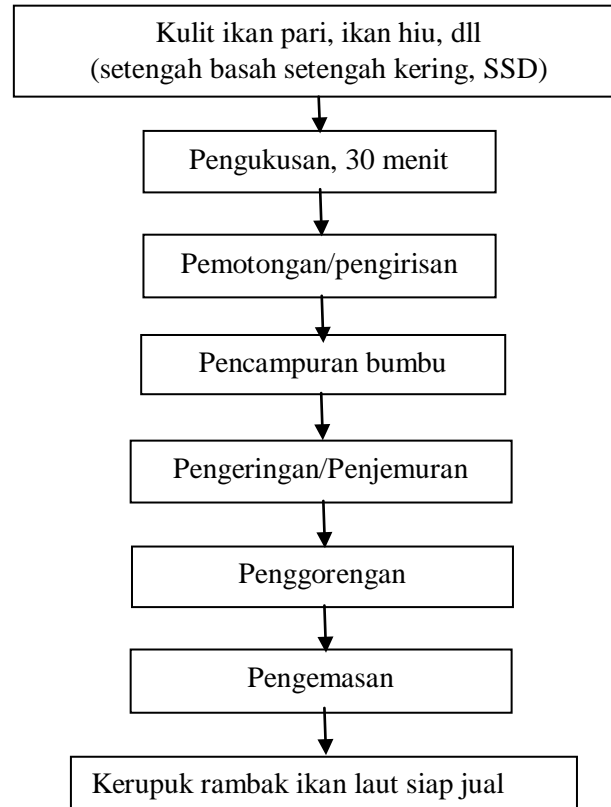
Kulit ikan pari, ikan hiu, dll
(setengah basah setengah kering, SSD)

Pengukusan, 30 menit

Pemotongan/pengirisan

Pencampuran bumbu

Pengeringan/Penjemuran

Penggorengan

Pengemasan

Kerupuk rambak ikan laut siap jual